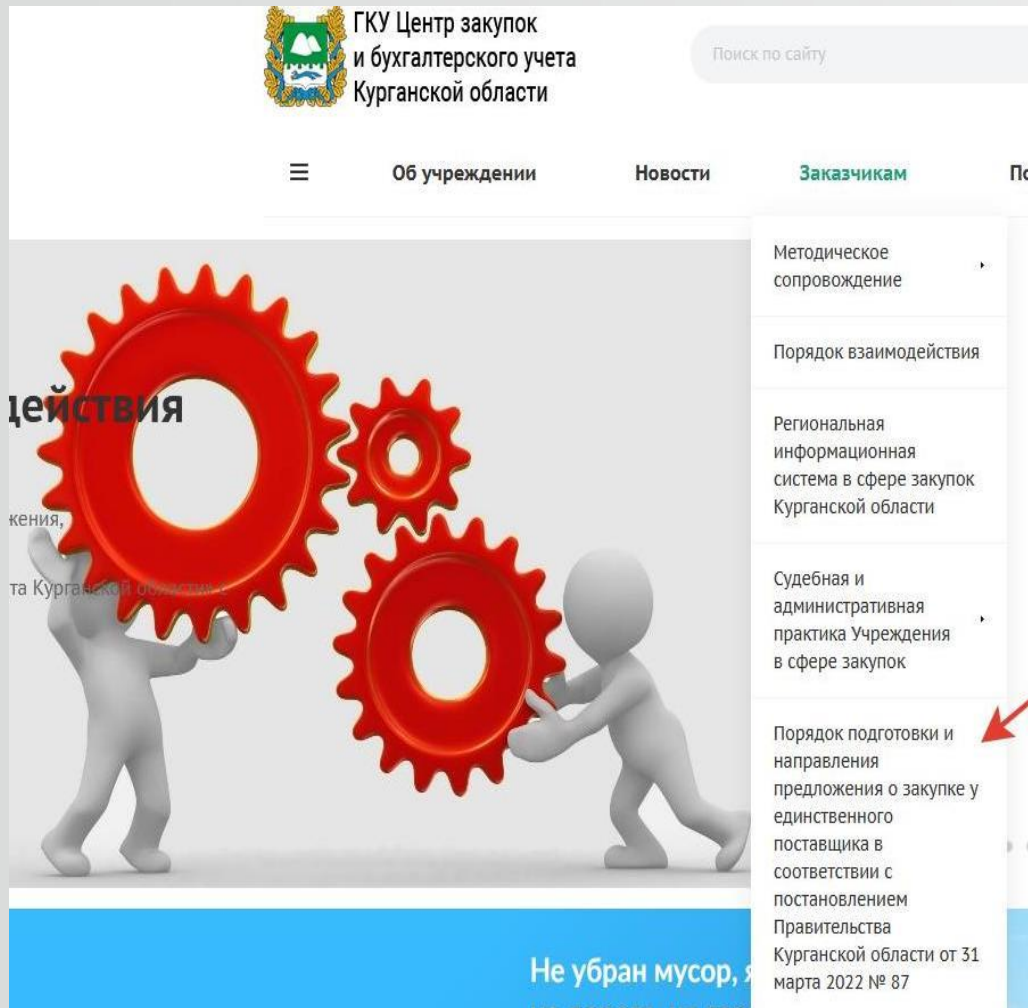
ГКУ Центр закупок и бухгалтерского учета Курганской области

Поиск по сайту

≡ Об учреждении Новости Заказчикам По

Методическое сопровождение

Порядок взаимодействия

Региональная информационная система в сфере закупок Курганской области

Судебная и административная практика Учреждения в сфере закупок

Порядок подготовки и направления предложения о закупке у единственного поставщика в соответствии с постановлением Правительства Курганской области от 31 марта 2022 № 87

действия

жения,

та Курганской области с

Не убран мусор, я